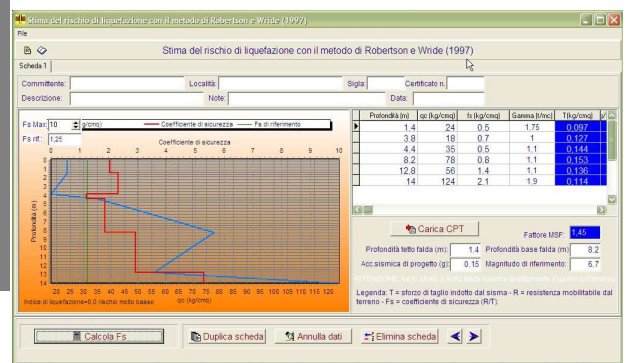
Stima del rischio di liquefazione con il metodo di Robertson e Wride (1997)

File

Stima del rischio di liquefazione con il metodo di Robertson e Wride (1997)

Scheda 1

Committente: Località: Sigla: Certificato n.

Descrizione: Note: Data:

Fs Max: 10 (g/cmq) — Coefficiente di sicurezza — Fs di riferimento

Fs rif.: 1,25

Coefficiente di sicurezza

0 1 2 3 4 5 6 7 8 9 10

Profondità (m)

0 1 2 3 4 5 6 7 8 9 10 11 12 13 14

20 25 30 35 40 45 50 55 60 65 70 75 80 85 90 95 100 105 110 115 120

Indice di liquefazione=0.0 rischio molto basso qc (kg/cmq)

| Profondità (m) | qc (kg/cmq) | fs (kg/cmq) | Gamma (t/mc) | T(kg/cmq) |
|---|---|---|---|---|
| 1.4 | 24 | 0.5 | 1.75 | 0.097 |
| 3.8 | 18 | 0.7 | 1 | 0.127 |
| 4.4 | 35 | 0.5 | 1.1 | 0.144 |
| 8.2 | 78 | 0.8 | 1.1 | 0.153 |
| 12.8 | 56 | 1.4 | 1.1 | 0.136 |
| 14 | 124 | 2.1 | 1.9 | 0.114 |

Carica CPT

Fattore MSF: 1,45

Profondità tetto falda (m): 1,4 Profondità base falda (m): 8,2

Acc.sismica di progetto (g): 0,15 Magnitudo di riferimento: 6,7

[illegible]

Legenda: T = sforzo di taglio indotto dal sisma - R = resistenza mobilitabile dal terreno - Fs = coefficiente di sicurezza (R/T).

Calcola Fs

Duplica scheda

Annulla dati

Elimina scheda